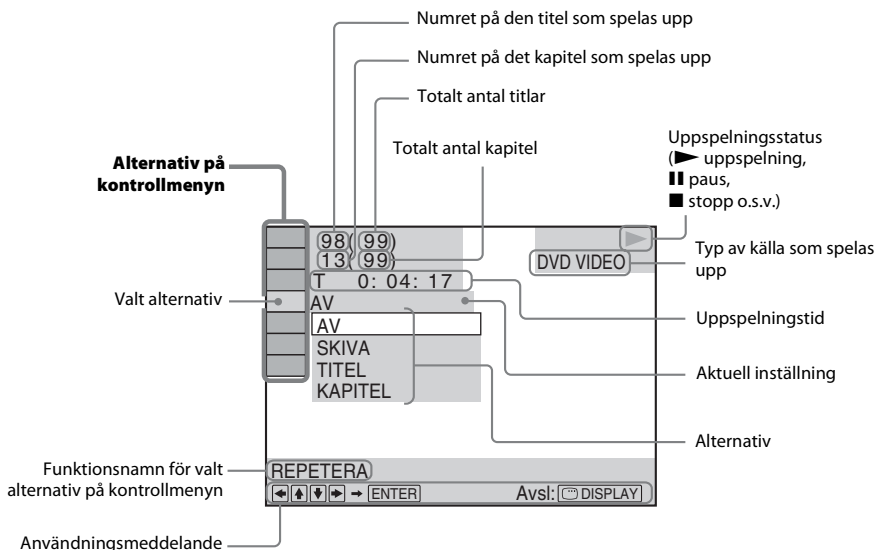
Numret på den titel som spelas upp

Numret på det kapitel som spelas upp

Totalt antal titlar

Totalt antal kapitel

Uppspelningsstatus (► uppspelning, ❚❚ paus, ■ stopp o.s.v.)

**Alternativ på kontrollmenyn**

98( 99)
13( 99)
T 0: 04: 17

DVD VIDEO

Typ av källa som spelas upp

Valt alternativ

AV

AV
SKIVA
TITEL
KAPITEL

Uppspelningstid

Aktuell inställning

Alternativ

Funktionsnamn för valt alternativ på kontrollmenyn

REPETERA

◄ ▲ ▼ ► → ENTER

Avsl: DISPLAY

Användningsmeddelande